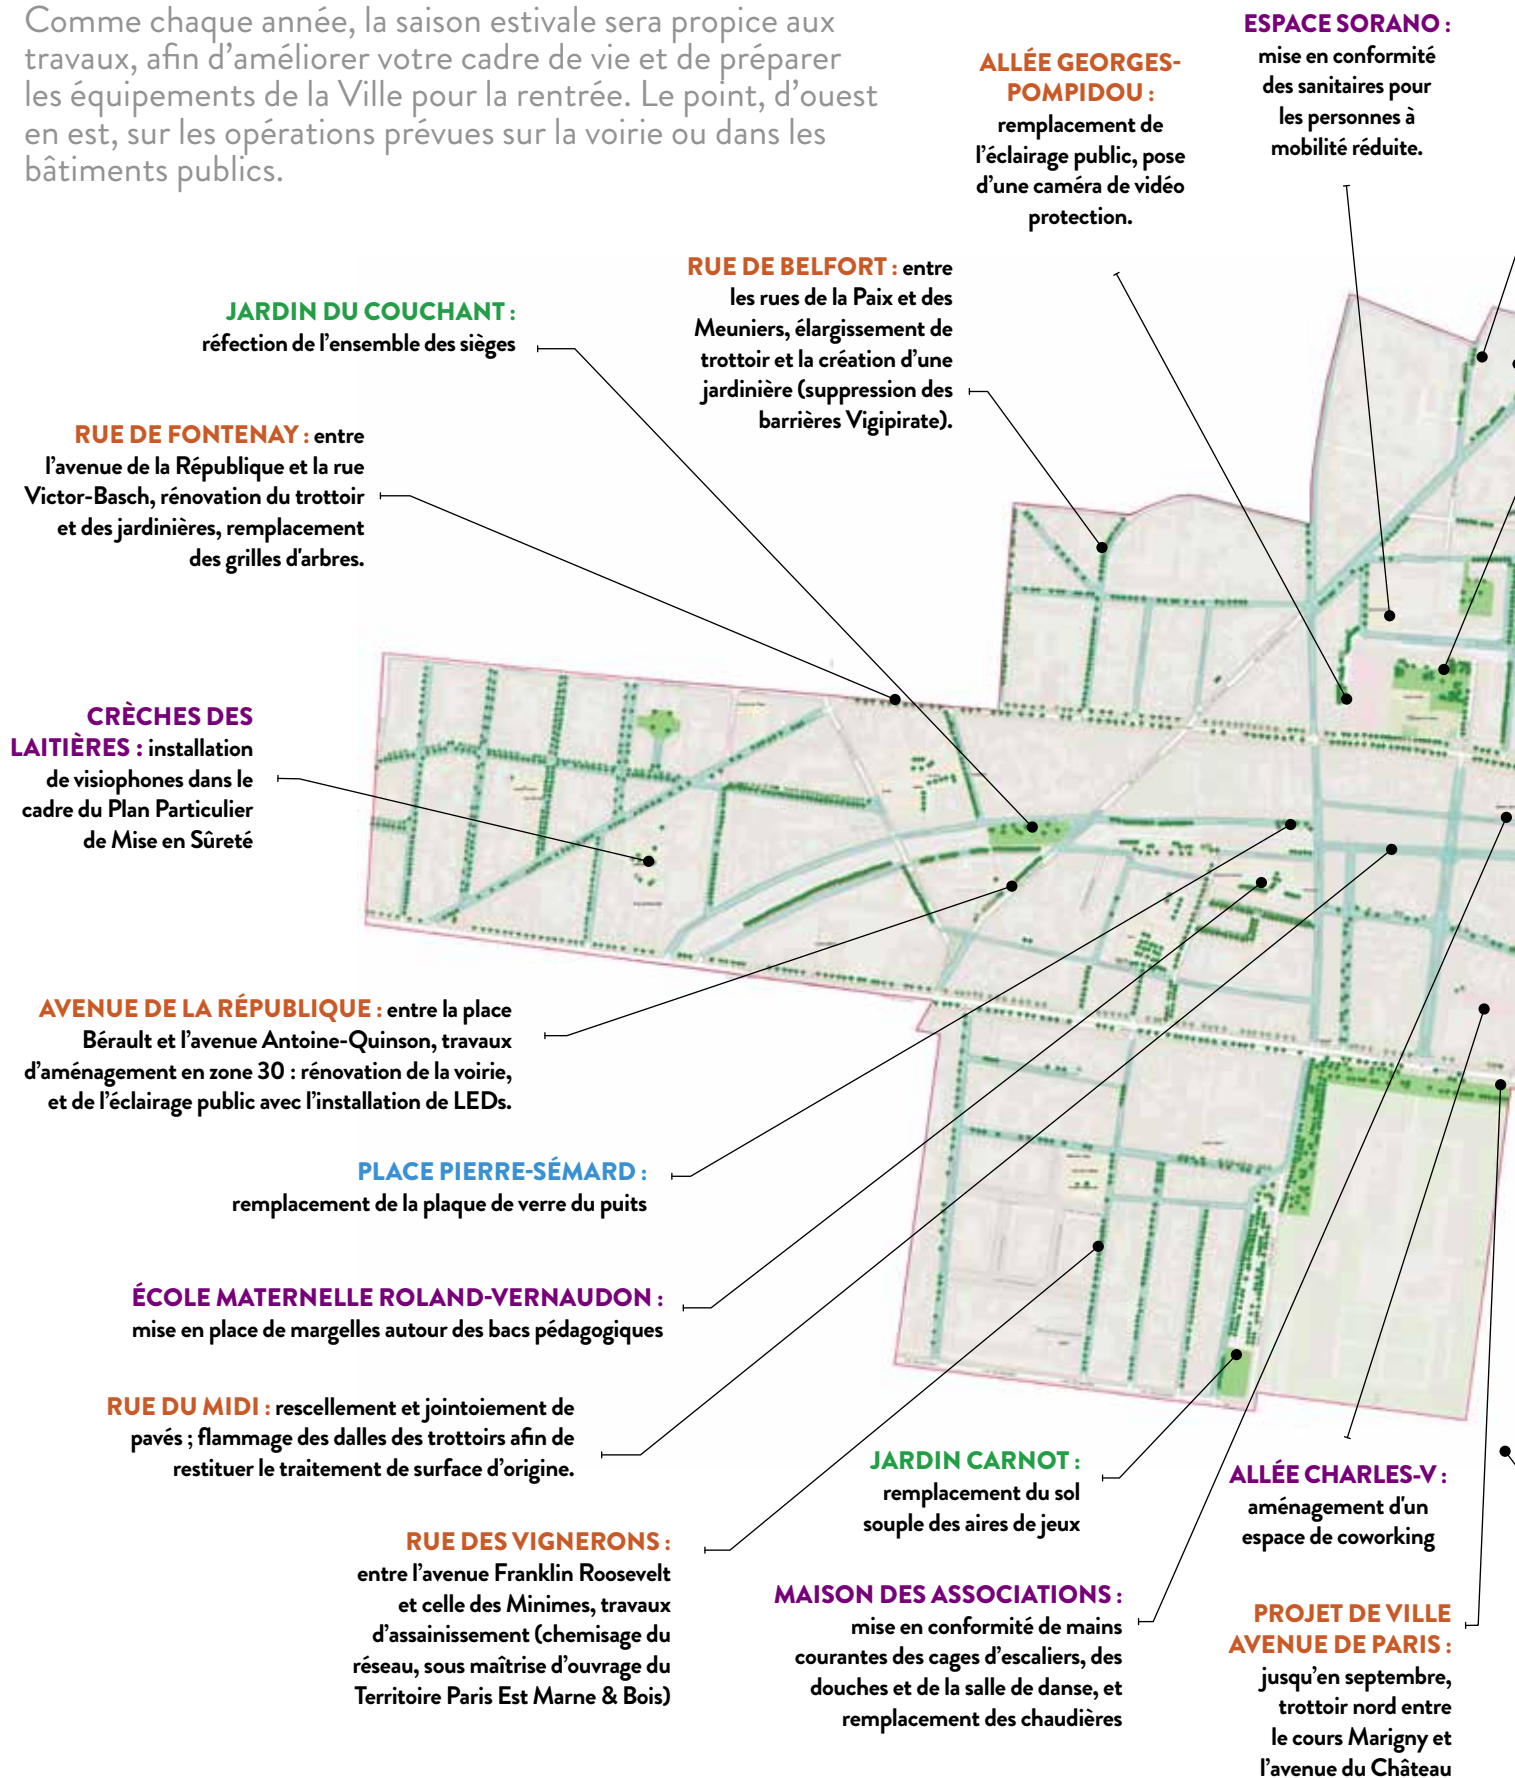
Comme chaque année, la saison estivale sera propice aux travaux, afin d'améliorer votre cadre de vie et de préparer les équipements de la Ville pour la rentrée. Le point, d'ouest en est, sur les opérations prévues sur la voirie ou dans les bâtiments publics.

ESPACE SORANO : mise en conformité des sanitaires pour les personnes à mobilité réduite.

ALLÉE GEORGES-POMPIDOU : remplacement de l'éclairage public, pose d'une caméra de vidéo protection.

RUE DE BELFORT : entre les rues de la Paix et des Meuniers, élargissement de trottoir et la création d'une jardinière (suppression des barrières Vigipirate).

JARDIN DU COUCHANT : réfection de l'ensemble des sièges

RUE DE FONTENAY : entre l'avenue de la République et la rue Victor-Basch, rénovation du trottoir et des jardinières, remplacement des grilles d'arbres.

CRÈCHES DES LAITIÈRES : installation de visiophones dans le cadre du Plan Particulier de Mise en Sûreté

AVENUE DE LA RÉPUBLIQUE : entre la place Bérault et l'avenue Antoine-Quinson, travaux d'aménagement en zone 30 : rénovation de la voirie, et de l'éclairage public avec l'installation de LEDs.

PLACE PIERRE-SÉMARD : remplacement de la plaque de verre du puits

ÉCOLE MATERNELLE ROLAND-VERNAUDON : mise en place de margelles autour des bacs pédagogiques

RUE DU MIDI : rescellement et jointoiement de pavés ; flammage des dalles des trottoirs afin de restituer le traitement de surface d'origine.

RUE DES VIGNERONS : entre l'avenue Franklin Roosevelt et celle des Minimes, travaux d'assainissement (chemisage du réseau, sous maîtrise d'ouvrage du Territoire Paris Est Marne & Bois)

JARDIN CARNOT : remplacement du sol souple des aires de jeux

MAISON DES ASSOCIATIONS : mise en conformité de mains courantes des cages d'escaliers, des douches et de la salle de danse, et remplacement des chaudières

ALLÉE CHARLES-V : aménagement d'un espace de coworking

PROJET DE VILLE AVENUE DE PARIS : jusqu'en septembre, trottoir nord entre le cours Marigny et l'avenue du Château